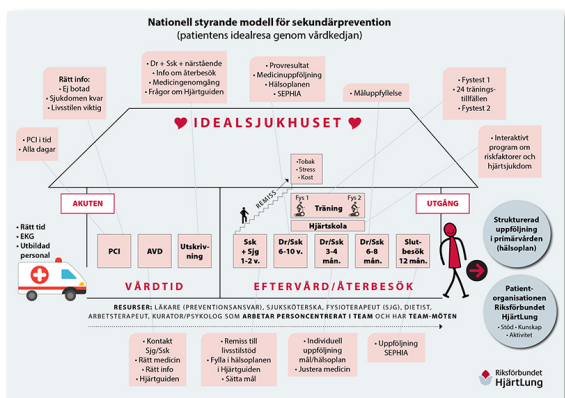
Nationell styrande modell för sekundärprevention
(patientens idealresa genom vårdkedjan)

Rätt info:
• Ej botad
• Sjukdomen kvar
• Livsstilen viktig

• Dr + Ssk + närstående
• Info om återbesök
• Medicingenomgång
• Frågor om Hjärtguiden

• Provresultat
• Medicinuppföljning
• Hälsoplanen
• SEPHIA

• Måluppfyllelse

• Fystest 1
• 24 träningstillfällen
• Fystest 2

• PCI i tid
• Alla dagar

IDEALSJUKHUSET

• Interaktivt program om riskfaktorer och hjärtsjukdom

•Tobak
• Stress
• Kost

REMISS

Fys 1
Träning
Fys 2

Hjärtskola

AKUTEN

UTGÅNG

• Rätt tid
• EKG
• Utbildad personal

PCI

AVD

Utskrivning

Ssk + Sjg 1-2 v.

Dr/Ssk 6-10 v.

Dr/Ssk 3-4 mån.

Dr/Ssk 6-8 mån.

Slutbesök 12 mån.

VÅRDTID

EFTERVÅRD/ÅTERBESÖK

Strukturerad uppföljning i primärvården (hälsoplan)

Patientorganisationen Riksförbundet HjärtLung
• Stöd • Kunskap
• Aktivitet

RESURSER: LÄKARE (PREVENTIONSANSVAR), SJUKSKÖTERSKA, FYSIOTERAPEUT (SJG), DIETIST, ARBETSTERAPEUT, KURATOR/PSYKOLOG SOM ARBETAR PERSONCENTRERAT I TEAM OCH HAR TEAM-MÖTEN

• Kontakt Sjg/Ssk
• Rätt medicin
• Rätt info
• Hjärtguiden

• Remiss till livsstilstöd
• Fylla i hälsoplanen i hjärtguiden
• Sätta mål

• Individuell uppföljning mål/hälsoplan
• Justera medicin

• Uppföljning SEPHIA

Riksförbundet HjärtLung